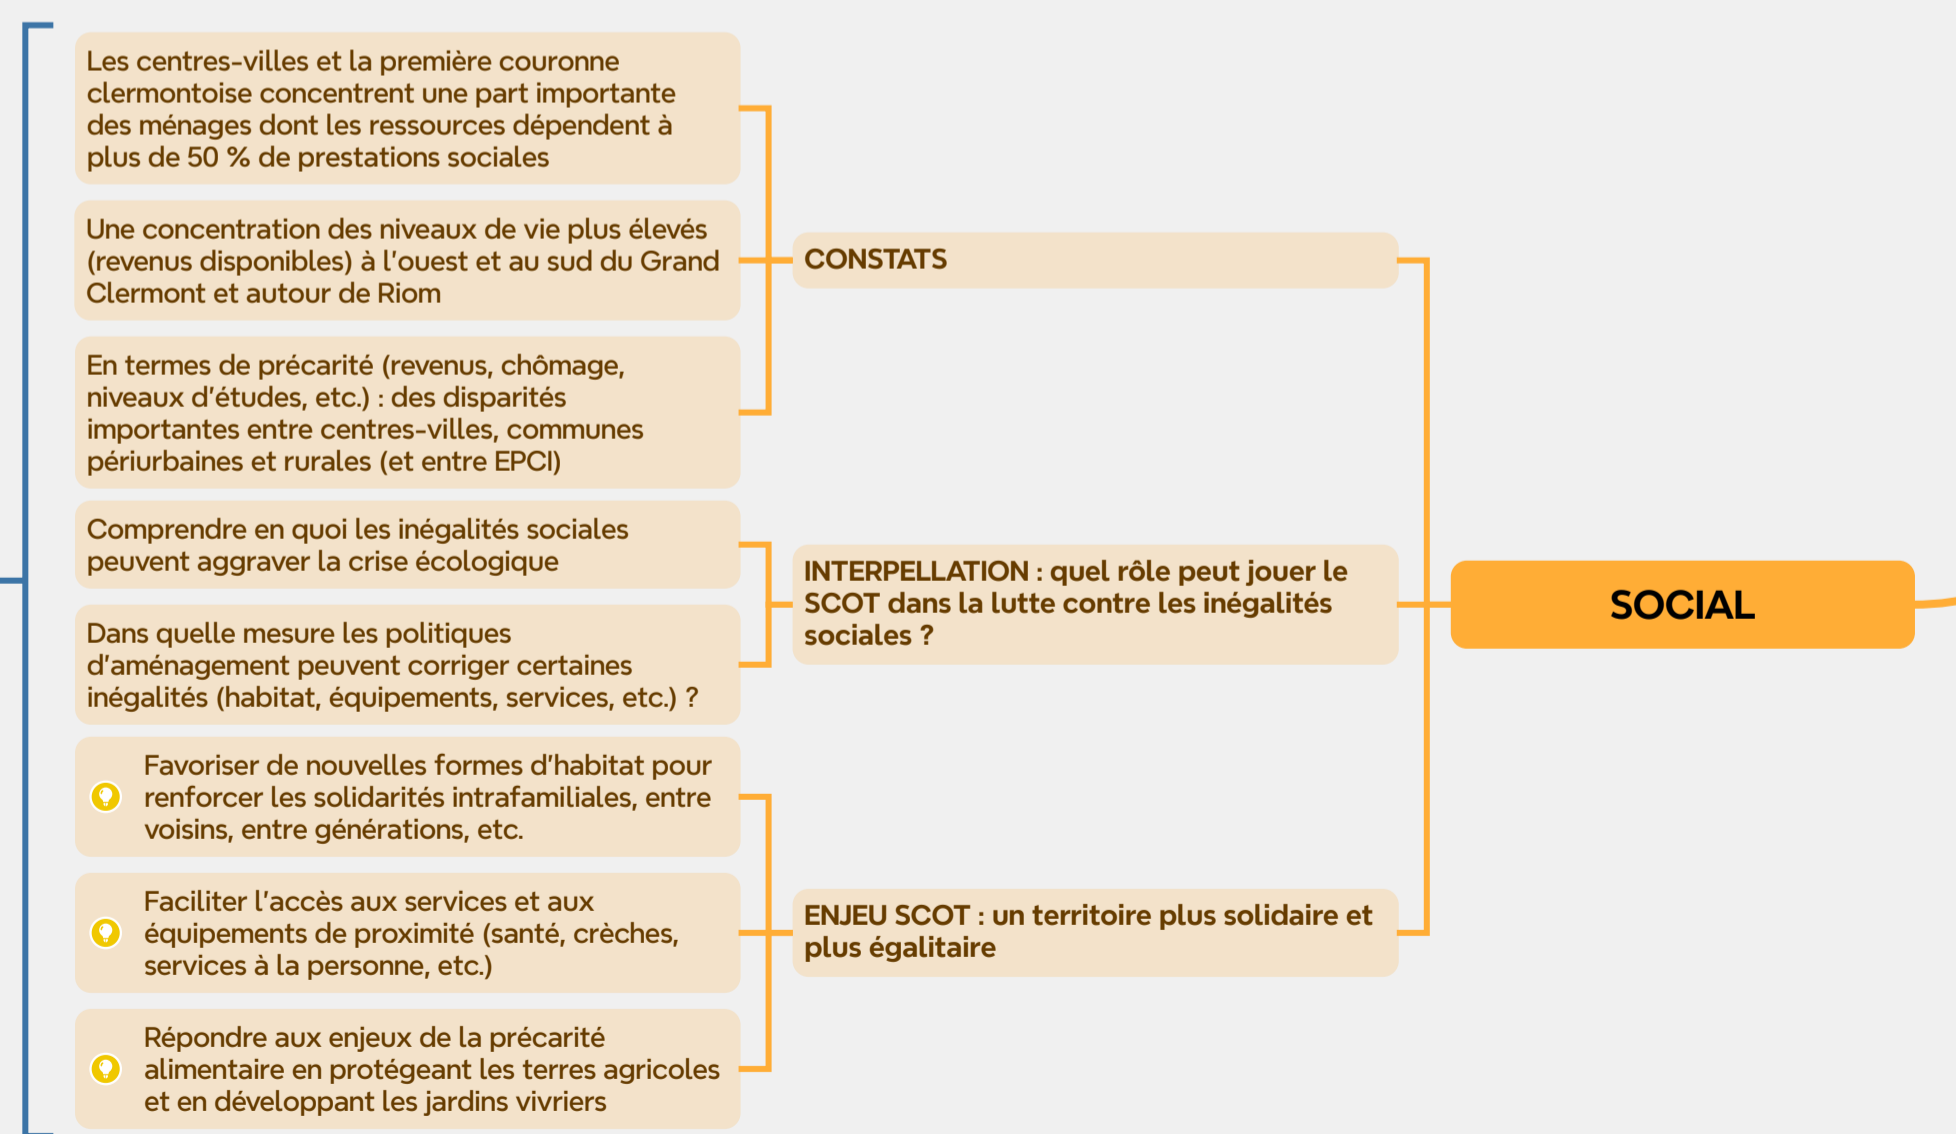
Les centres-villes et la première couronne clermontoise concentrent une part importante des ménages dont les ressources dépendent à plus de 50 % de prestations sociales

Une concentration des niveaux de vie plus élevés (revenus disponibles) à l'ouest et au sud du Grand Clermont et autour de Riom

En termes de précarité (revenus, chômage, niveaux d'études, etc.) : des disparités importantes entre centres-villes, communes périurbaines et rurales (et entre EPCI)

CONSTATS

Comprendre en quoi les inégalités sociales peuvent aggraver la crise écologique

Dans quelle mesure les politiques d'aménagement peuvent corriger certaines inégalités (habitat, équipements, services, etc.) ?

INTERPELLATION : quel rôle peut jouer le SCOT dans la lutte contre les inégalités sociales ?

SOCIAL

Favoriser de nouvelles formes d'habitat pour renforcer les solidarités intrafamiliales, entre voisins, entre générations, etc.

Faciliter l'accès aux services et aux équipements de proximité (santé, crèches, services à la personne, etc.)

Répondre aux enjeux de la précarité alimentaire en protégeant les terres agricoles et en développant les jardins vivriers

ENJEU SCOT : un territoire plus solidaire et plus égalitaire